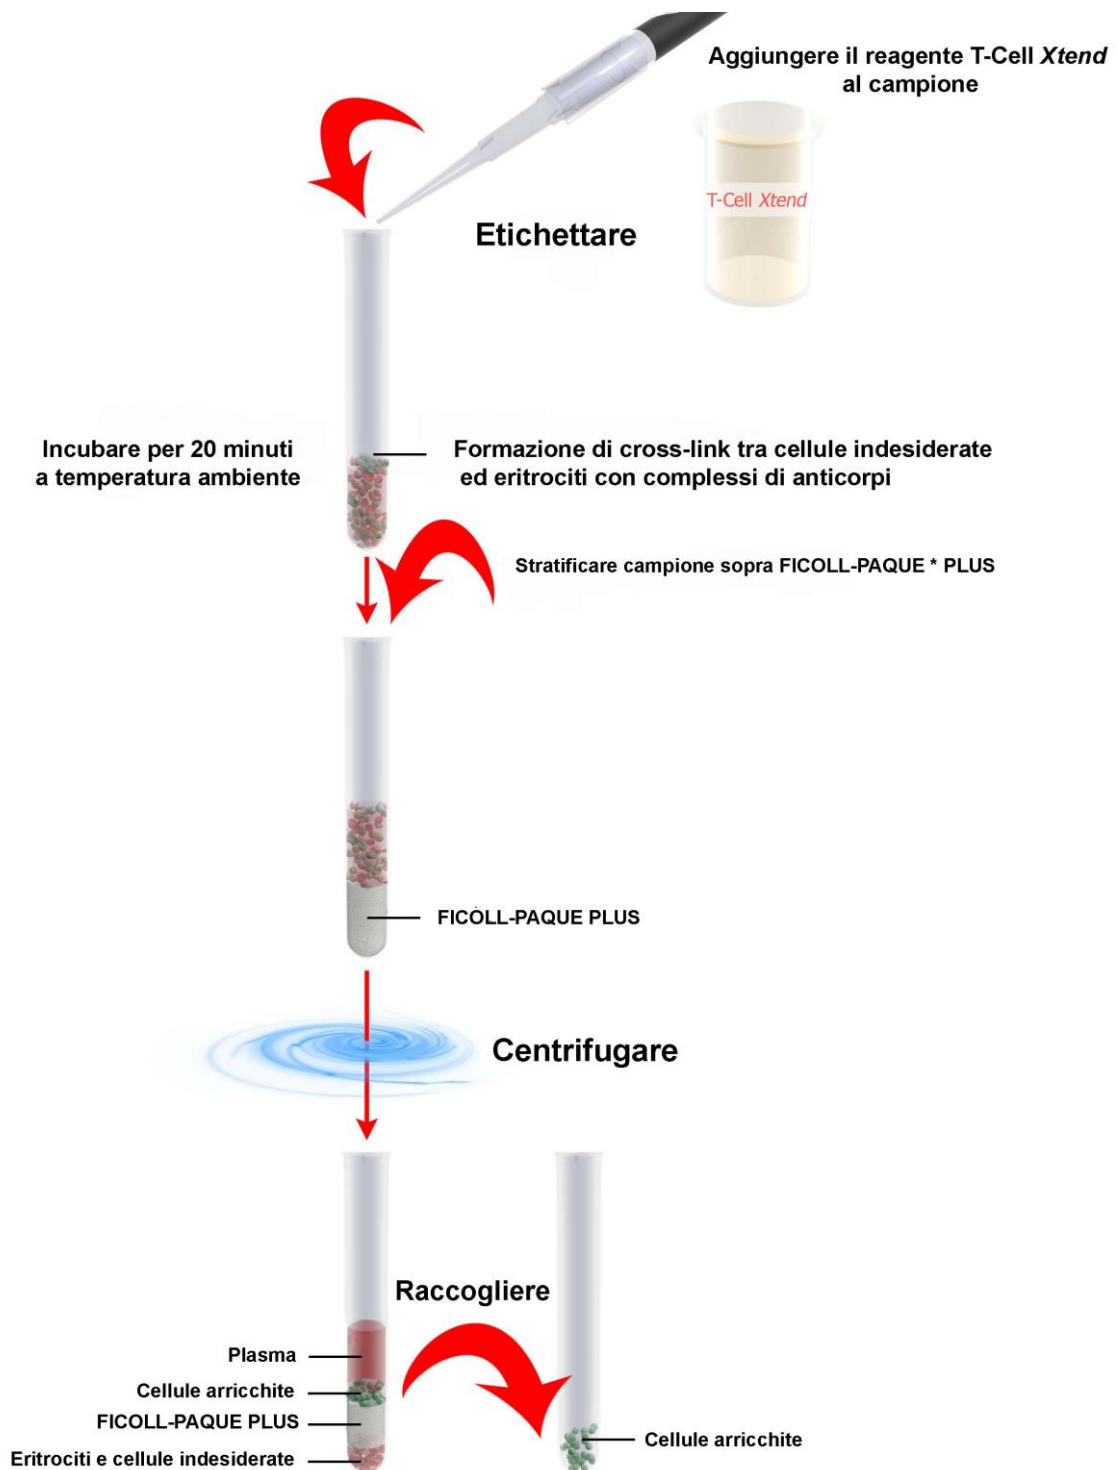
Aggiungere il reagente T-Cell Xtend al campione

T-Cell Xtend

Etichettare

Incubare per 20 minuti a temperatura ambiente

Formazione di cross-link tra cellule indesiderate ed eritrociti con complessi di anticorpi

Stratificare campione sopra FICOLL-PAQUE * PLUS

FICOLL-PAQUE PLUS

Centrifugare

Raccogliere

Plasma

Cellule arricchite

FICOLL-PAQUE PLUS

Eritrociti e cellule indesiderate

Cellule arricchite